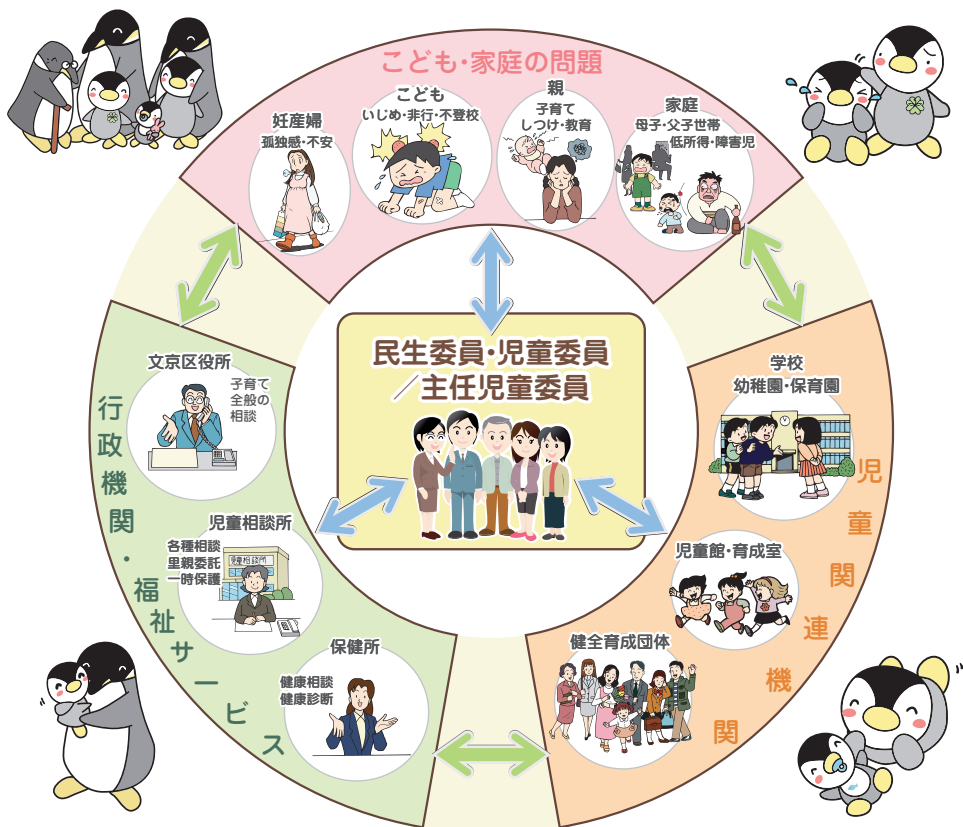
こども・家庭の問題

妊産婦
孤独感・不安

こども
いじめ・非行・不登校

親
子育て
しつけ・教育

家庭
母子・父子世帯
低所得・障害児

民生委員・児童委員
／主任児童委員

行政機関・福祉サービス

文京区役所
子育て
全般の
相談

児童相談所
各種相談
里親委託
一時保護

児童相談所

保健所
健康相談
健康診断

児童関連機関

学校
幼稚園・保育園

児童館・育成室

健全育成団体